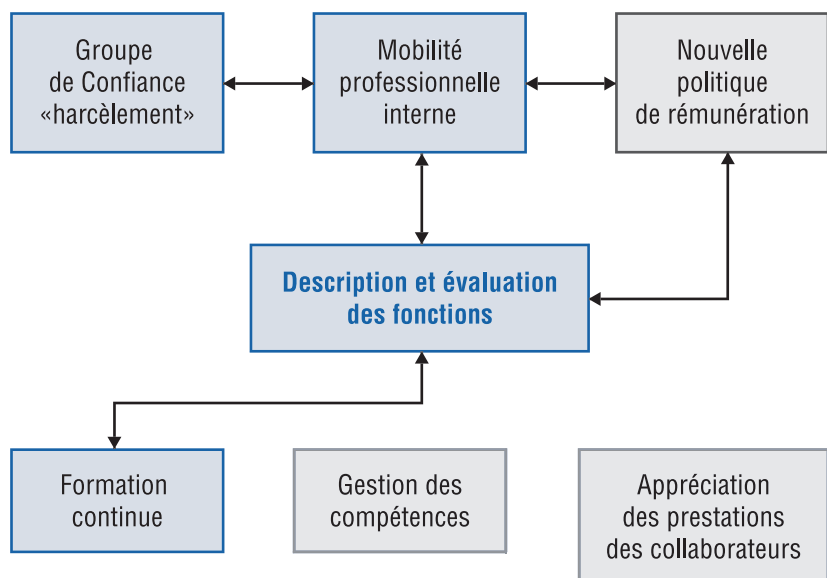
Groupe de Confiance «harcèlement»

Mobilité professionnelle interne

Nouvelle politique de rémunération

Description et évaluation des fonctions

Formation continue

Gestion des compétences

Appréciation des prestations des collaborateurs